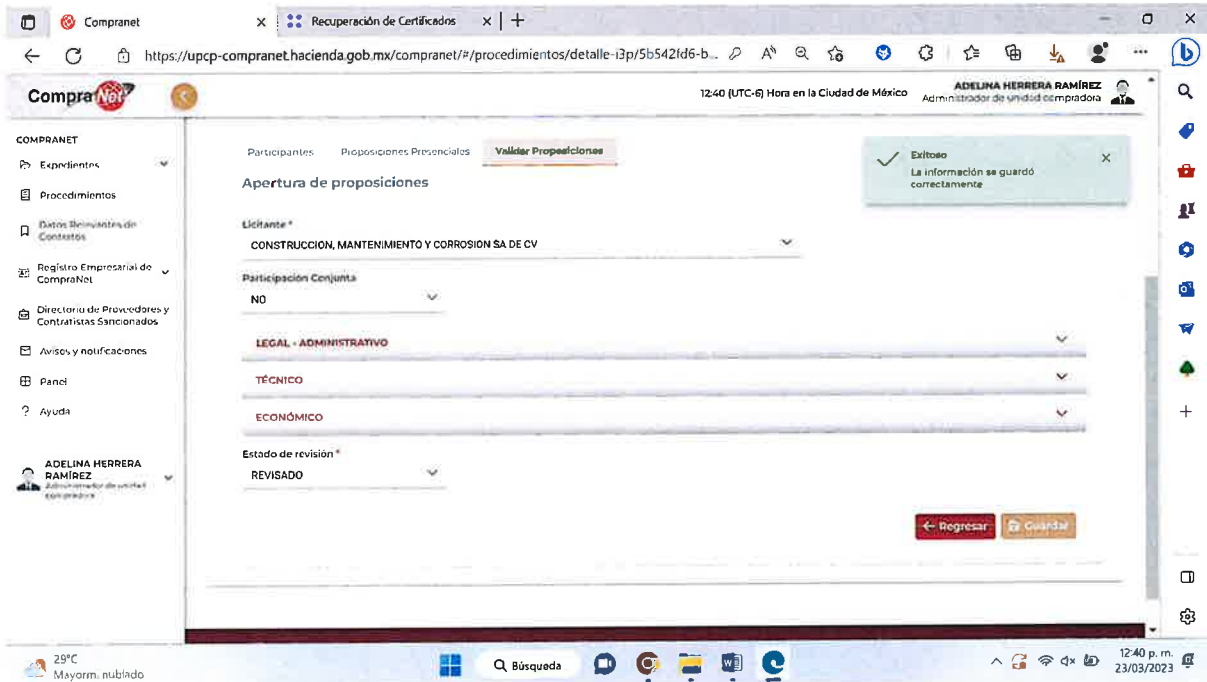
Compranet
Recuperación de Certificados
https://upcp-compranet.hacienda.gob.mx/compranet/#/procedimientos/detalle-i3p/5b542fd6-b...

CompraNet
12:40 (UTC-6) Hora en la Ciudad de México
ADELINA HERRERA RAMÍREZ
Administrador de unidad compradora

COMPRANET
Expedientes
Procedimientos
Datos Relevantes de Contratos
Registro Empresarial de CompraNet
Directorio de Proveedores y Contratistas Sancionados
Avisos y notificaciones
Panel
Ayuda

ADELINA HERRERA RAMÍREZ
Administrador de unidad compradora

Participantes
Proposiciones Presenciales
Validar Proposiciones

Apertura de proposiciones

Exitoso
La información se guardó correctamente

Licitante *
CONSTRUCCION, MANTENIMIENTO Y CORROSION SA DE CV

Participación Conjunta
NO

LEGAL - ADMINISTRATIVO
TÉCNICO
ECONÓMICO

Estado de revisión *
REVISADO

← Regresar
Guardar

29°C
Mayorm. nublado
Búsqueda
12:40 p. m.
23/03/2023